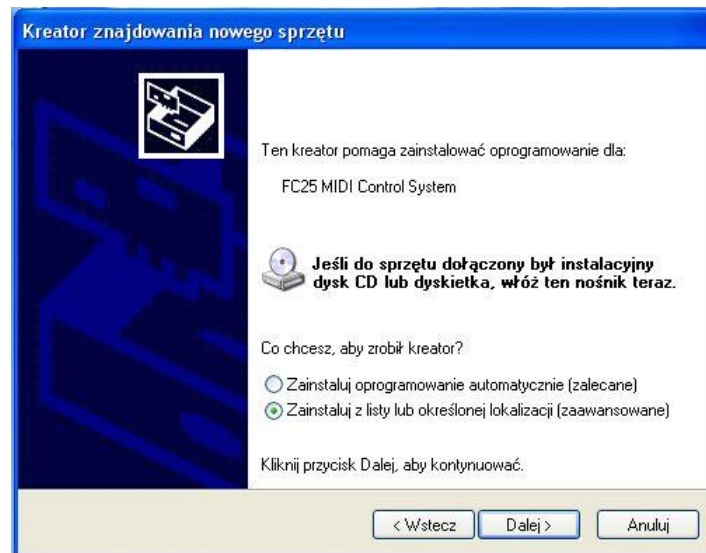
Kreator znajdowania nowego sprzętu

Ten kreator pomaga zainstalować oprogramowanie dla:

FC25 MIDI Control System

Jeśli do sprzętu dołączony był instalacyjny dysk CD lub dyskietka, włóż ten nośnik teraz.

Co chcesz, aby zrobił kreator?

Zainstaluj oprogramowanie automatycznie (zalecane)

Zainstaluj z listy lub określonej lokalizacji (zaawansowane)

Kliknij przycisk Dalej, aby kontynuować.

< Wstecz Dalej > Anuluj